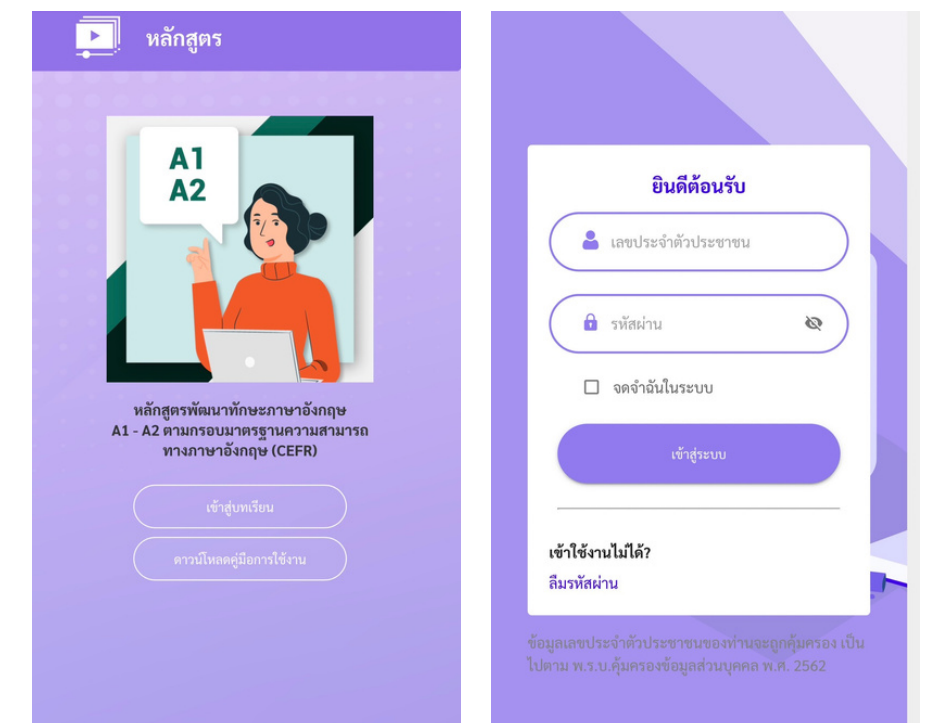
หลักสูตร

A1
A2

หลักสูตรพัฒนาทักษะภาษาอังกฤษ A1 - A2 ตามกรอบมาตรฐานความสามารถทางภาษาอังกฤษ (CEFR)

เข้าสู่บทเรียน

ดาวน์โหลดคู่มือการใช้งาน

ยินดีต้อนรับ

เลขประจำตัวประชาชน

รหัสผ่าน

จดจำฉันในระบบ

เข้าสู่ระบบ

เข้าใช้งานไม่ได้?

ลืมรหัสผ่าน

ข้อมูลเลขประจำตัวประชาชนของท่านจะถูกคุ้มครอง เป็นไปตาม พ.ร.บ.คุ้มครองข้อมูลส่วนบุคคล พ.ศ. 2562